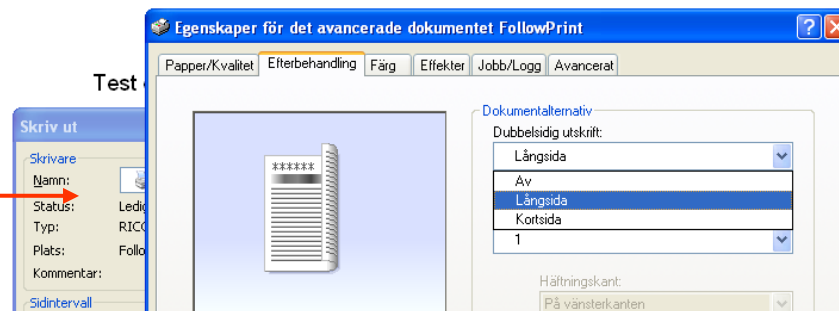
Egenskaper för det avancerade dokumentet FollowPrint

?

Papper/Kvalitet | Efterbehandling | Färg | Effekter | Jobb/Logg | Avancerat

Test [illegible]

Skriv ut

Skrivare

Namn:

Status: Ledi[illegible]

Typ: RIC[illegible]

Plats: Follo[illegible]

Kommentar:

Sidintervall

******

Dokumentalternativ

Dubbelsidig utskrift:

Långsida

Av

Långsida

Kortsida

1

Häftningskant:

På vänsterkanten